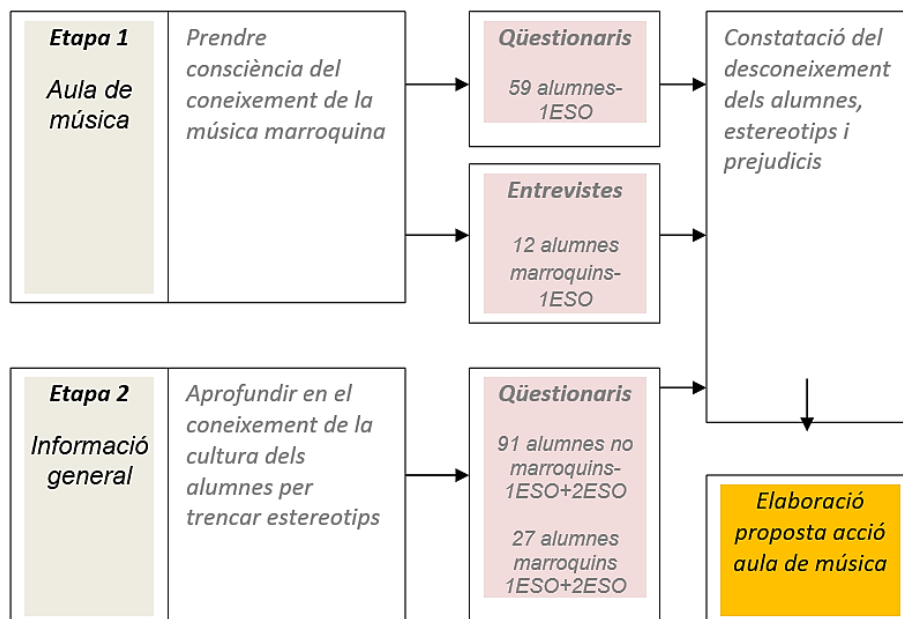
Etapa 1

Aula de música

Prendre consciència del coneixement de la música marroquina

Qüestionaris

59 alumnes-1ESO

Entrevistes

12 alumnes marroquins-1ESO

Constatació del desconeixement dels alumnes, estereotips i prejudicis

Etapa 2

Informació general

Aprofundir en el coneixement de la cultura dels alumnes per trencar estereotips

Qüestionaris

91 alumnes no marroquins-1ESO+2ESO

27 alumnes marroquins 1ESO+2ESO

Elaboració proposta acció aula de música